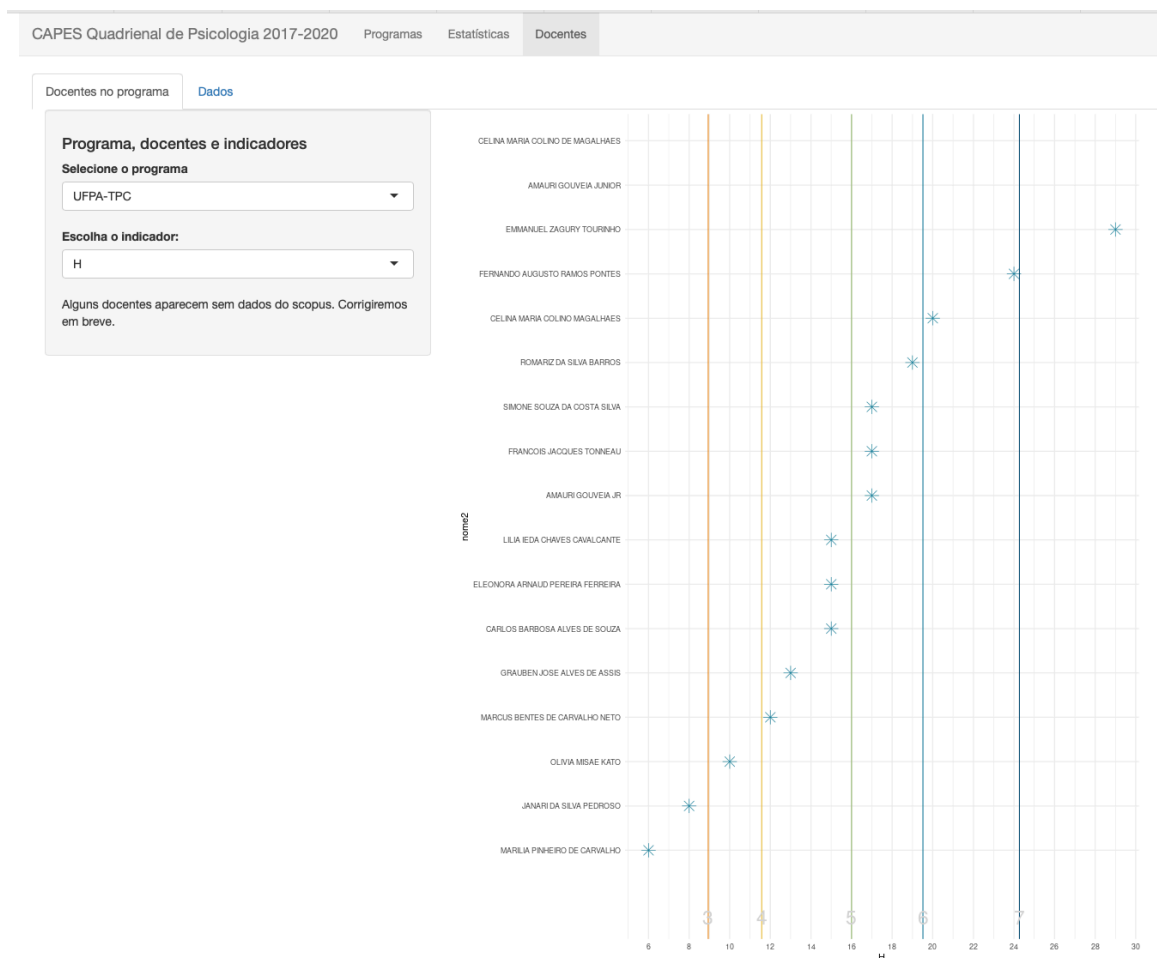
CAPES Quadrienal de Psicologia 2017-2020 Programas Estatísticas Docentes

Docentes no programa Dados

Programa, docentes e indicadores

Selecione o programa

UFPA-TPC

Escolha o indicador:

H

Alguns docentes aparecem sem dados do scopus. Corrigiremos em breve.

CELINA MARIA COLINO DE MAGALHAES
AMAURI GOUVEIA JUNIOR
EMMANUEL ZAGURY TOURINHO
FERNANDO AUGUSTO RAMOS PONTES
CELINA MARIA COLINO MAGALHAES
ROMARIZ DA SILVA BARROS
SIMONE SOUZA DA COSTA SILVA
FRANCOIS JACQUES TONNEAU
AMAURI GOUVEIA JR
LILIA IEDA CHAVES CAVALCANTE
ELEONORA ARNAUD PEREIRA FERREIRA
CARLOS BARBOSA ALVES DE SOUZA
GRAUBEN JOSE ALVES DE ASSIS
MARCUS BENTES DE CARVALHO NETO
OLIVIA MISAE KATO
JANARI DA SILVA PEDROSO
MARILIA PINHEIRO DE CARVALHO

nome2

3 4 5 6 7

6 8 10 12 14 16 18 20 22 24 26 28 30

H